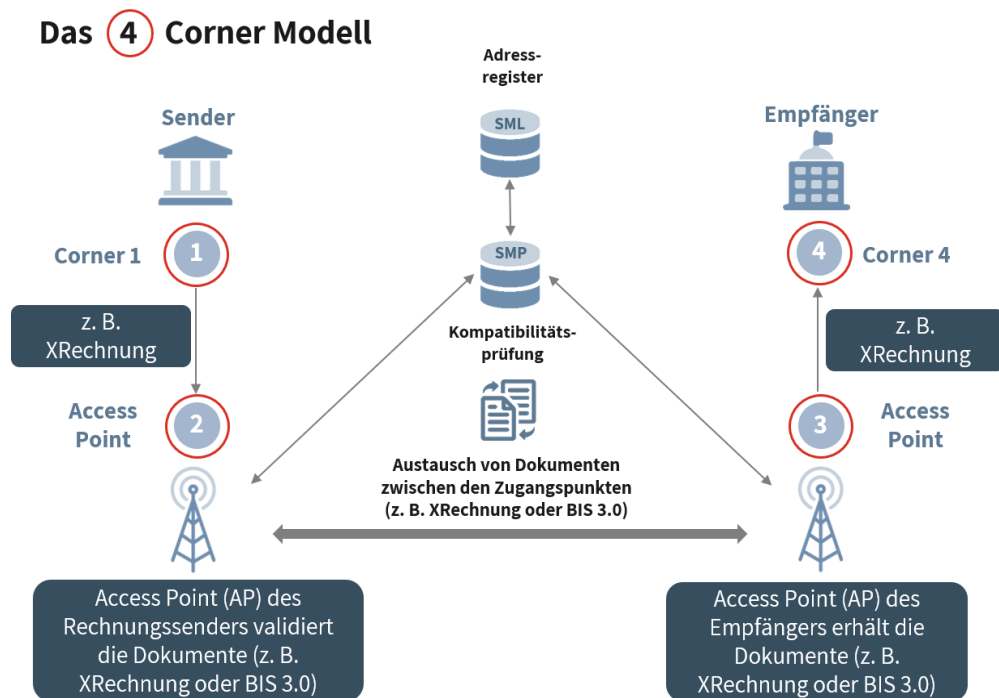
Das 4 Corner Modell

Adressregister

SML

SMP

Sender

Empfänger

Corner 1

1

4

Corner 4

z. B. XRechnung

z. B. XRechnung

Kompatibilitätsprüfung

Access Point

2

3

Access Point

Austausch von Dokumenten zwischen den Zugangspunkten (z. B. XRechnung oder BIS 3.0)

Access Point (AP) des Rechnungssenders validiert die Dokumente (z. B. XRechnung oder BIS 3.0)

Access Point (AP) des Empfängers erhält die Dokumente (z. B. XRechnung oder BIS 3.0)